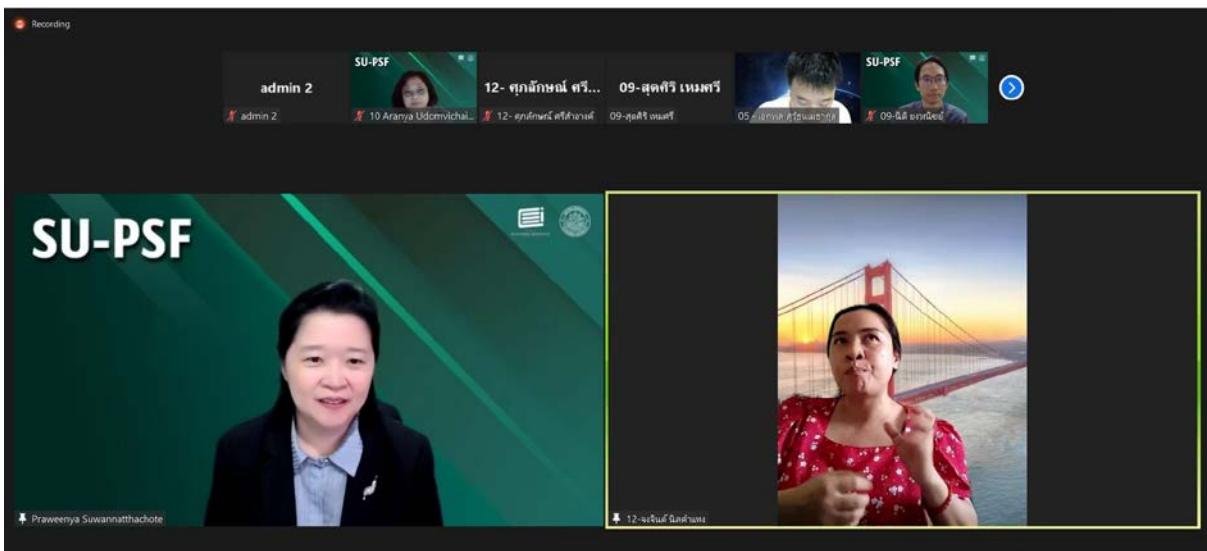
Recording

admin 2
admin 2

SU-PSF
10 Aranya Udomvichai...

12- ศุภลักษณ์ ศรี...
12- ศุภลักษณ์ ศรีสำอางค์

09-สุดศิริ เหมศรี
09-สุดศิริ เหมศรี

05-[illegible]

SU-PSF
09-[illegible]

SU-PSF

Praweenya Suwannatthachote

12-จงจินต์ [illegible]